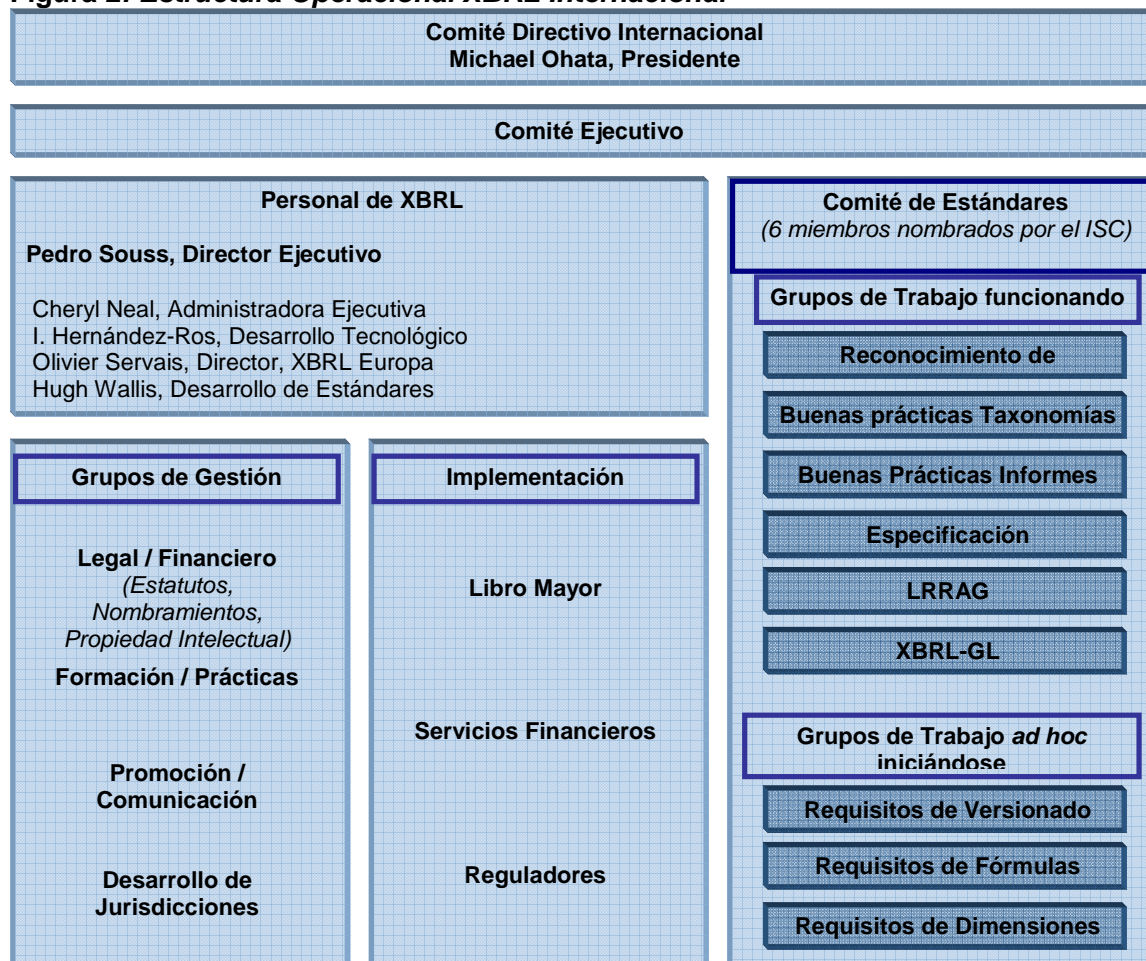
Figura 2. Estructura Operacional XBRL Internacional

Comité Directivo Internacional
Michael Ohata, Presidente

Comité Ejecutivo

Personal de XBRL

Pedro Souss, Director Ejecutivo

Cheryl Neal, Administradora Ejecutiva
I. Hernández-Ros, Desarrollo Tecnológico
Olivier Servais, Director, XBRL Europa
Hugh Wallis, Desarrollo de Estándares

Comité de Estándares
(6 miembros nombrados por el ISC)

Grupos de Trabajo funcionando

Reconocimiento de

Buenas prácticas Taxonomías

Buenas Prácticas Informes

Especificación

LRRAG

XBRL-GL

Grupos de Trabajo ad hoc iniciándose

Requisitos de Versionado

Requisitos de Fórmulas

Requisitos de Dimensiones

Grupos de Gestión

Legal / Financiero
(Estatutos, Nombramientos, Propiedad Intelectual)

Formación / Prácticas

Promoción / Comunicación

Desarrollo de Jurisdicciones

Implementación

Libro Mayor

Servicios Financieros

Reguladores